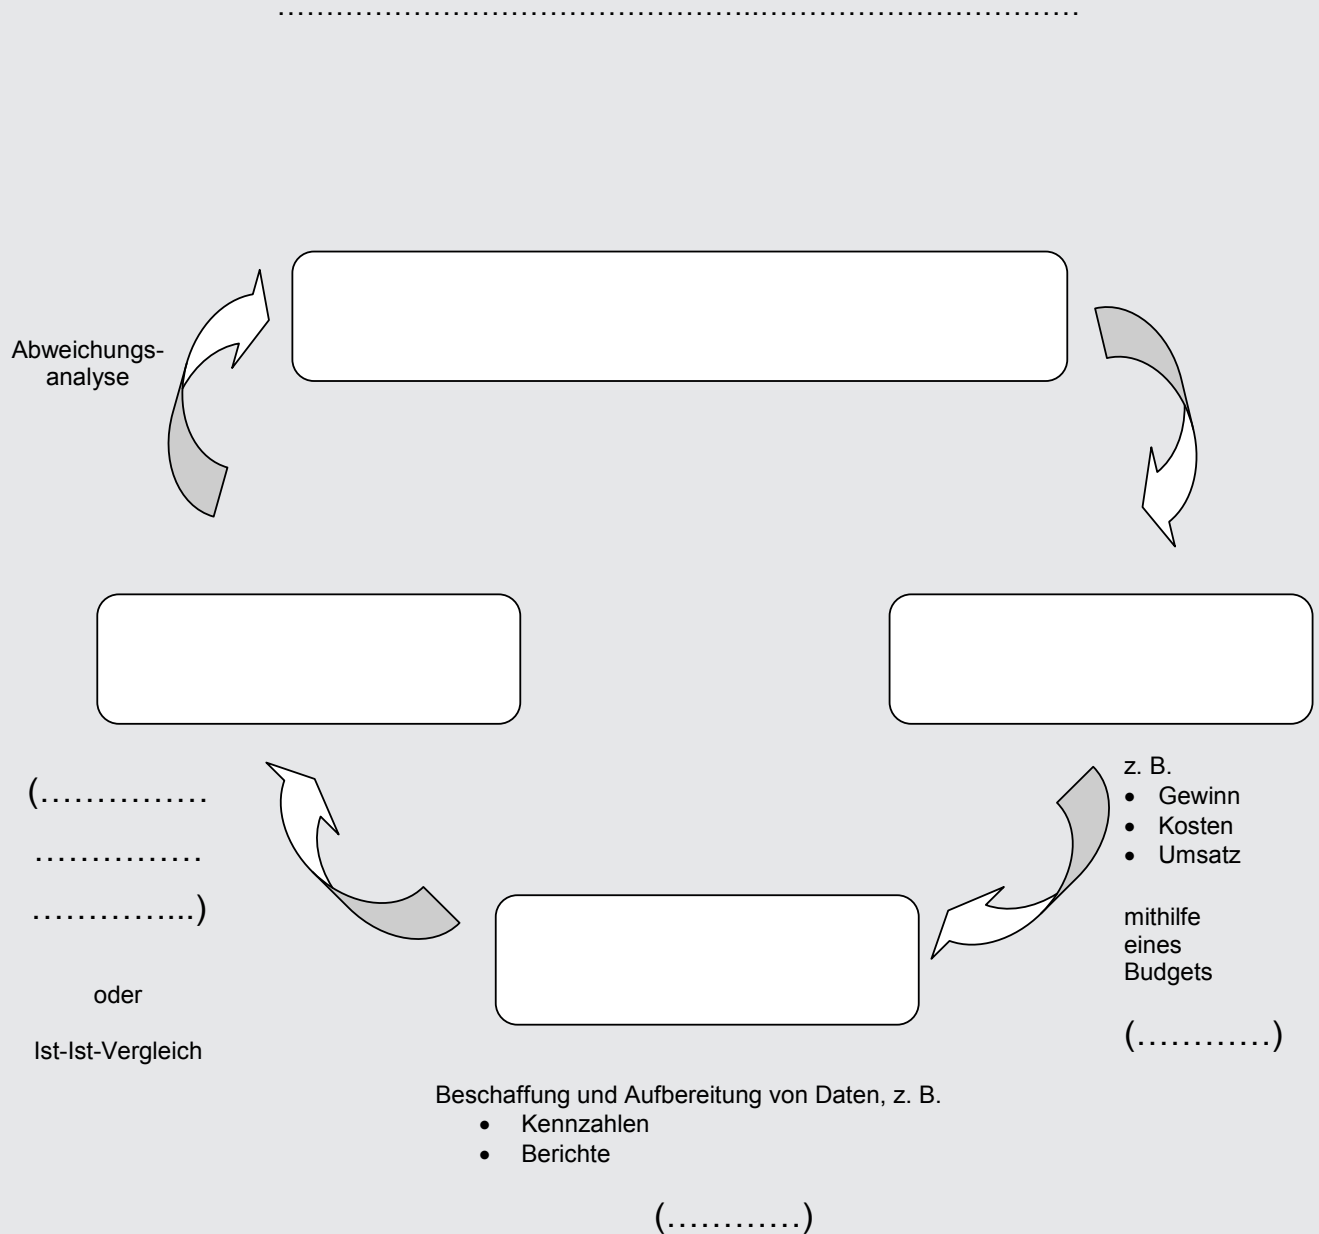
……………………………………………………………………………

Abweichungsanalyse

z. B.
• Gewinn
• Kosten
• Umsatz

mithilfe eines Budgets

(…………)

(……………

……………

…………...)

oder

Ist-Ist-Vergleich

Beschaffung und Aufbereitung von Daten, z. B.
• Kennzahlen
• Berichte

(…………)